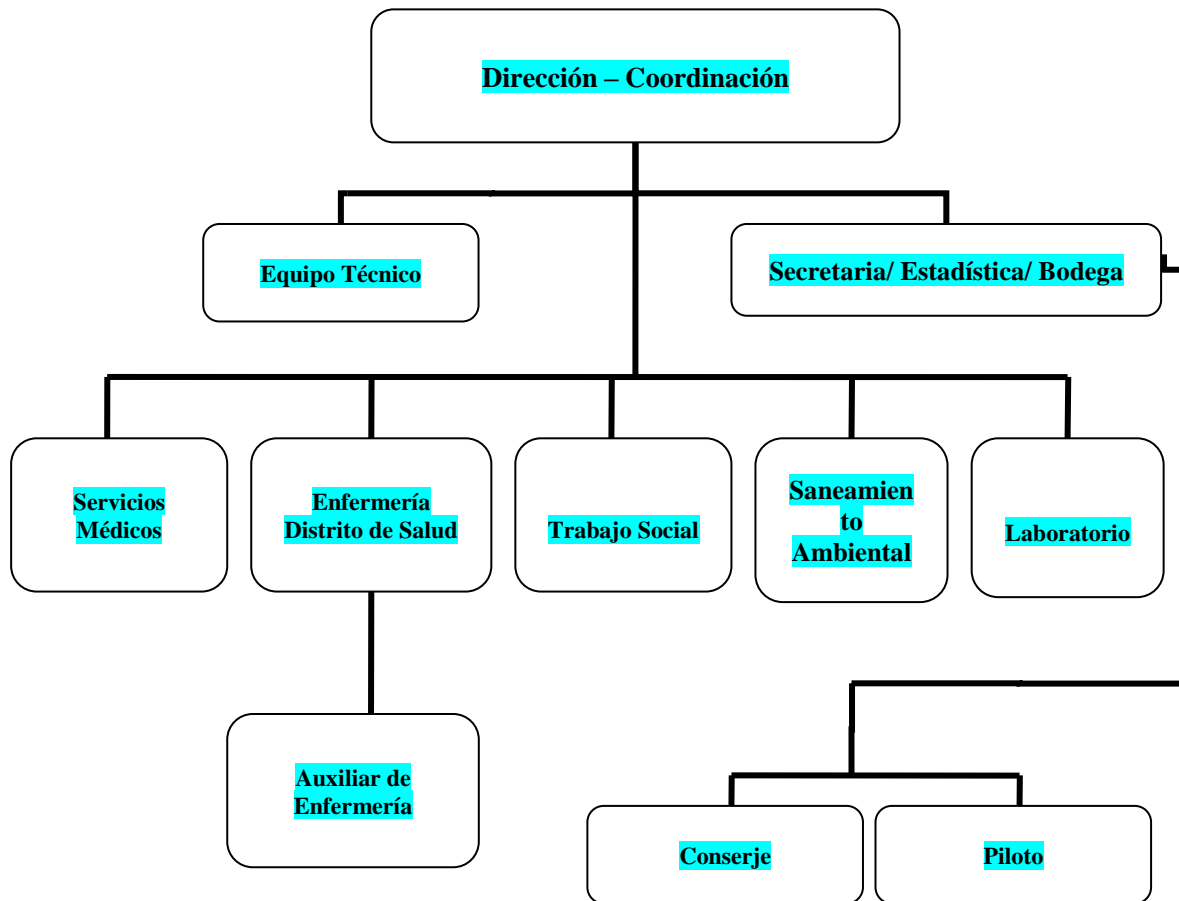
Dirección – Coordinación

Equipo Técnico

Secretaria/ Estadística/ Bodega

Servicios Médicos

Enfermería Distrito de Salud

Trabajo Social

Saneamien to Ambiental

Laboratorio

Auxiliar de Enfermería

Conserje

Piloto